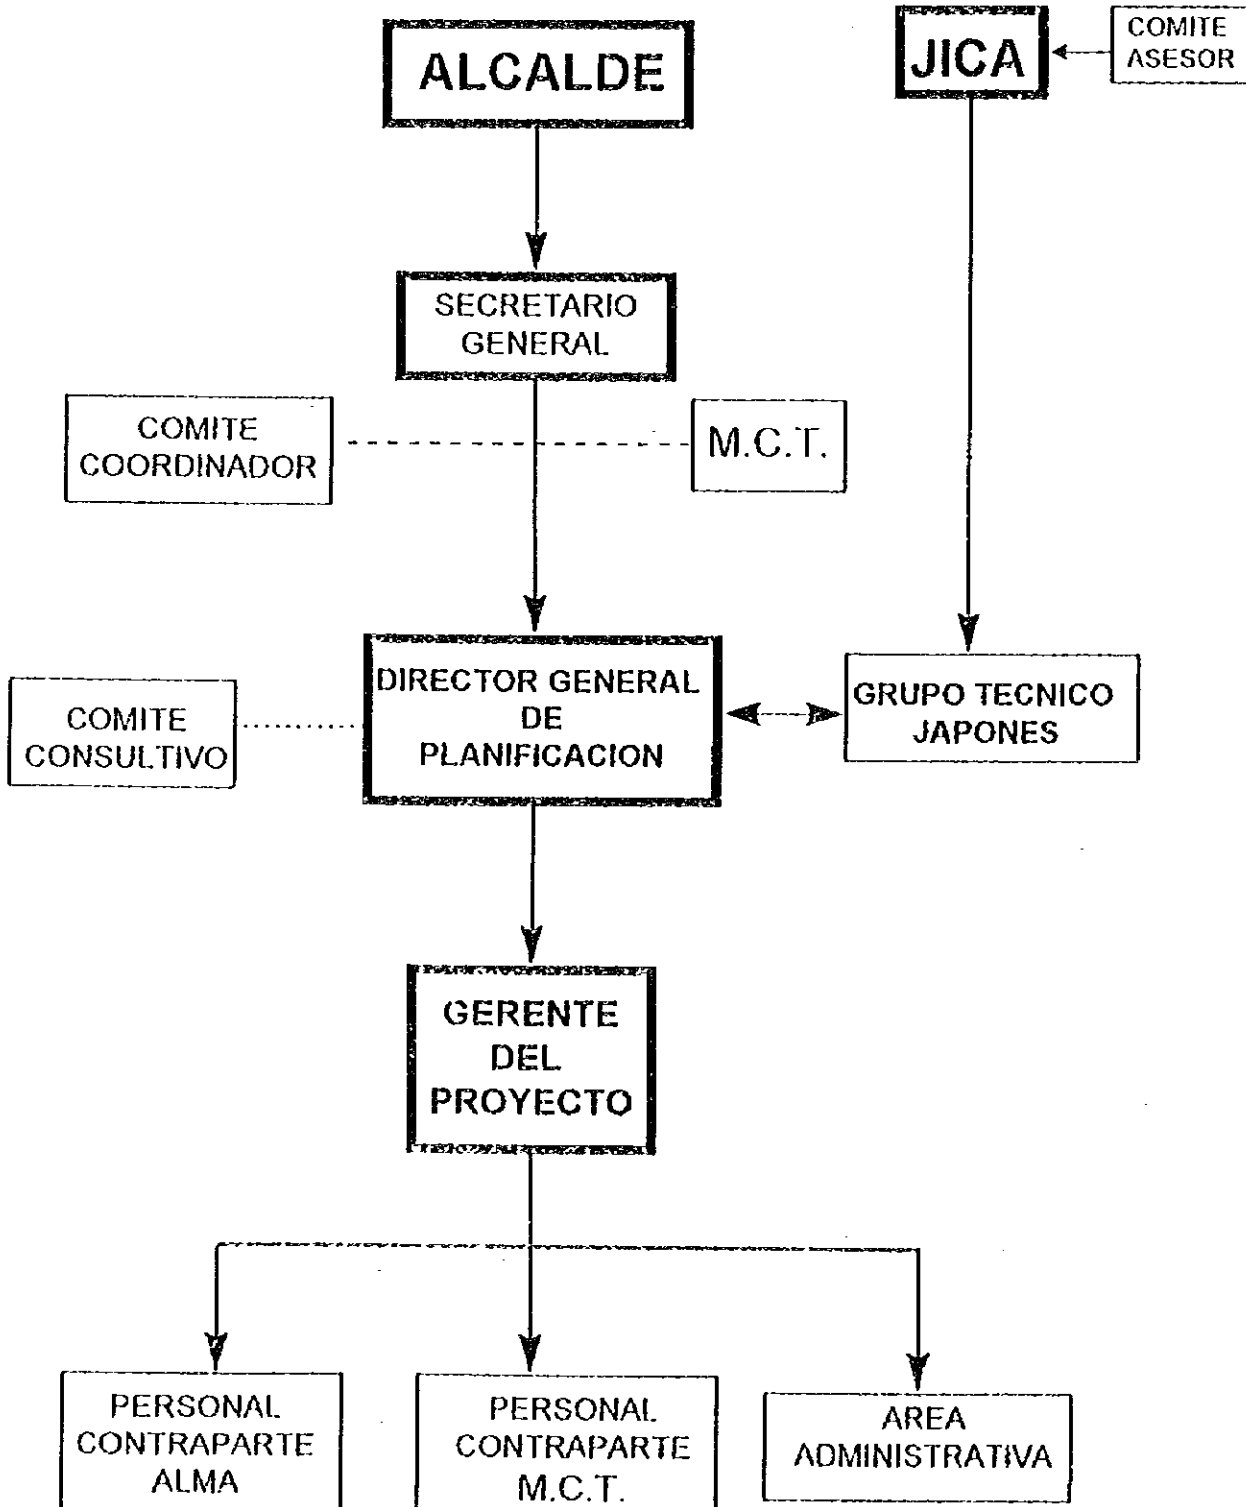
ALCALDE

JICA

COMITE ASESOR

SECRETARIO GENERAL

COMITE COORDINADOR

M.C.T.

DIRECTOR GENERAL DE PLANIFICACION

COMITE CONSULTIVO

GRUPO TECNICO JAPONES

GERENTE DEL PROYECTO

PERSONAL CONTRAPARTE ALMA

PERSONAL CONTRAPARTE M.C.T.

AREA ADMINISTRATIVA